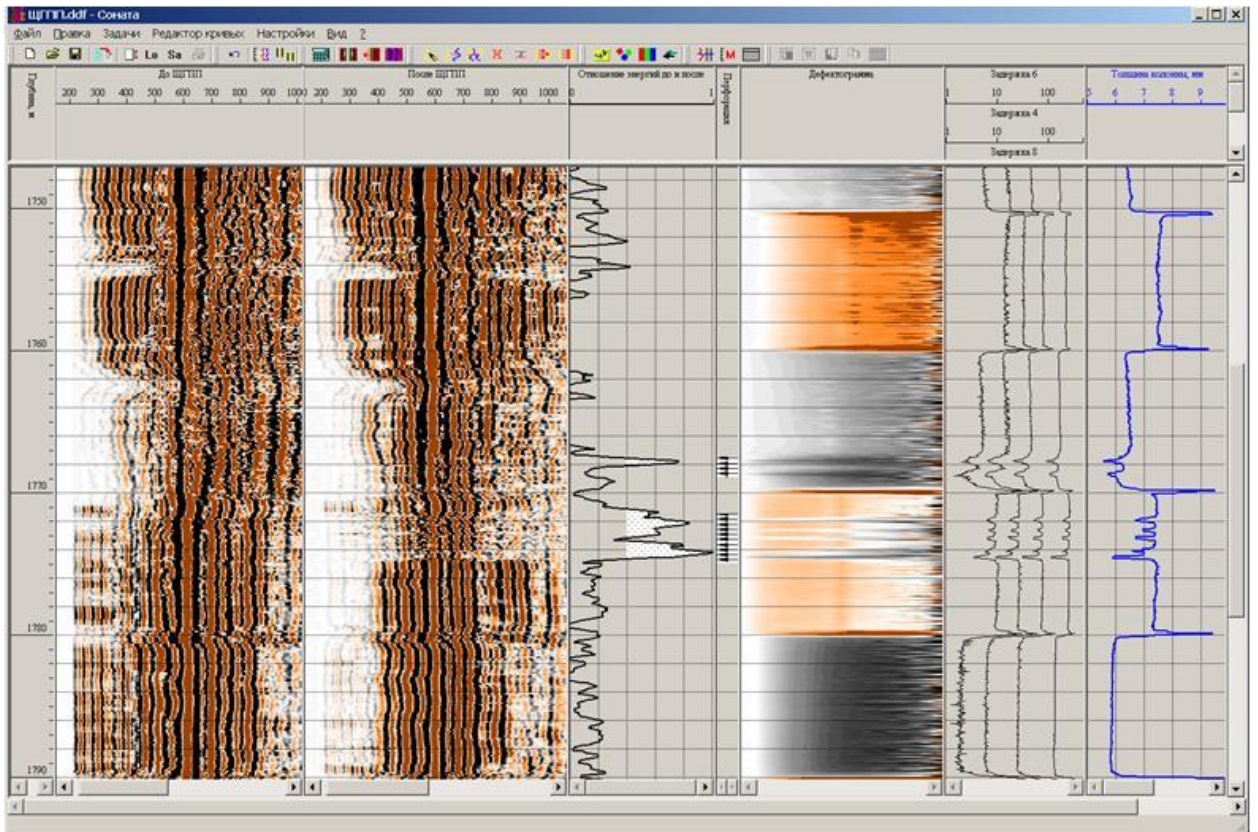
ЩГПП.ddf - Соната

Файл Правка Задачи Редактор кривых Настройки Вид ?

Lu Sa

Глубина, м

До ЩГПП
200 300 400 500 600 700 800 900 1000

После ЩГПП
200 300 400 500 600 700 800 900 1000

Отношение энергий до и после
0 1

Перфорация

Дефектограмма

Задержка 6
1 10 100
Задержка 4
1 10 100
Задержка 8

Толщина колонны, мм
5 6 7 8 9

1750
1760
1770
1780
1790